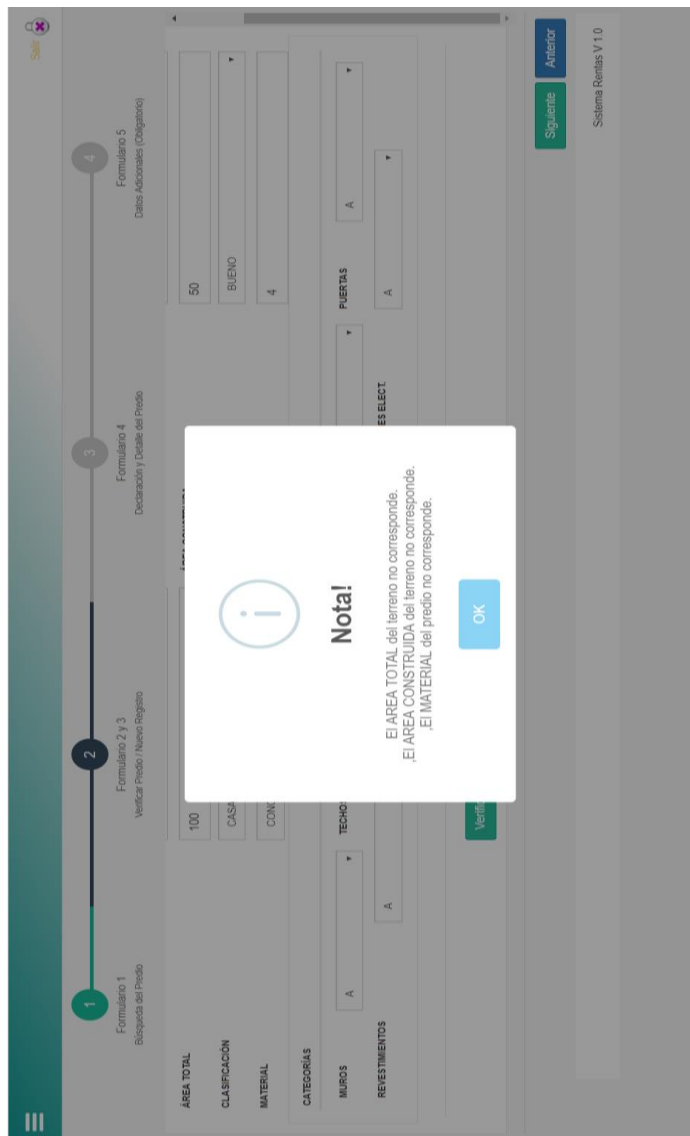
Salir

1
Formulario 1
Búsqueda del Predio

2
Formulario 2 y 3
Verificar Predio / Nuevo Registro

3
Formulario 4
Declaración y Detalle del Predio

4
Formulario 5
Datos Adicionales (Obligatorio)

ÁREA TOTAL
100
50

CLASIFICACIÓN
CASA
BUENO

MATERIAL
CONC
4

CATEGORÍAS

MUROS
A
TECHO
PUERTAS
A

REVESTIMIENTOS
A
ES ELECT.
A

Verifi

Nota!

El AREA TOTAL del terreno no corresponde.
,El AREA CONSTRUIDA del terreno no corresponde.
,El MATERIAL del predio no corresponde.

OK

Siguiente
Anterior

Sistema Rentas V 1.0